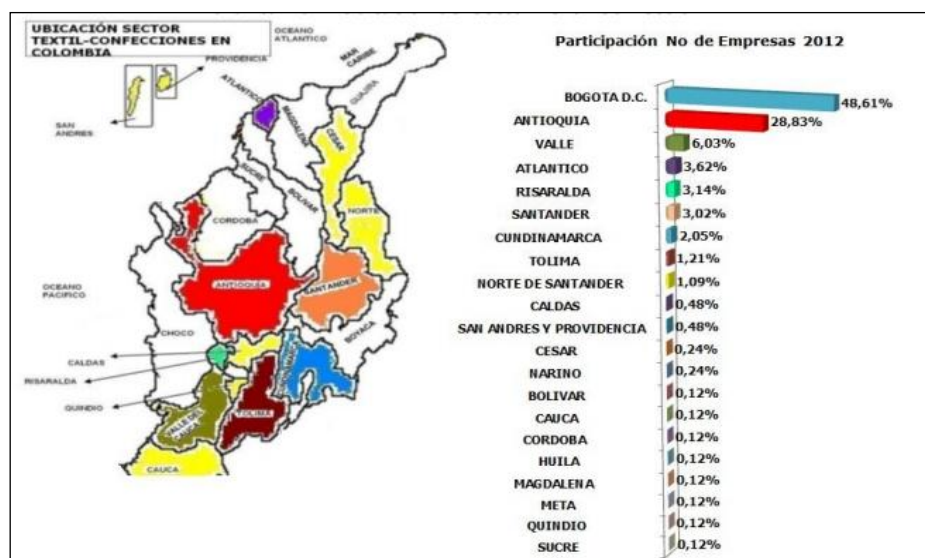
UBICACIÓN SECTOR TEXTIL-CONFECCIONES EN COLOMBIA

OCEANO ATLANTICO

MAR CARIBE

PROVIDENCIA

SAN ANDRES

ATLANTICO

MAGDALENA

GUAJIRA

CESAR

SUCRE

BOLIVAR

CORDOBA

NORTE

OCEANO PACIFICO

ANTIOQUIA

SANTANDER

BOYACA

CHOCO

CALDAS

RISARALDA

QUINDIO

VALLE DEL CAUCA

TOLIMA

CUNDINAMARCA

CAUCA

Participación No de Empresas 2012

| | |
|---|---|
| BOGOTA D.C. | 48,61% |
| ANTIOQUIA | 28,83% |
| VALLE | 6,03% |
| ATLANTICO | 3,62% |
| RISARALDA | 3,14% |
| SANTANDER | 3,02% |
| CUNDINAMARCA | 2,05% |
| TOLIMA | 1,21% |
| NORTE DE SANTANDER | 1,09% |
| CALDAS | 0,48% |
| SAN ANDRES Y PROVIDENCIA | 0,48% |
| CESAR | 0,24% |
| NARINO | 0,24% |
| BOLIVAR | 0,12% |
| CAUCA | 0,12% |
| CORDOBA | 0,12% |
| HUILA | 0,12% |
| MAGDALENA | 0,12% |
| META | 0,12% |
| QUINDIO | 0,12% |
| SUCRE | 0,12% |